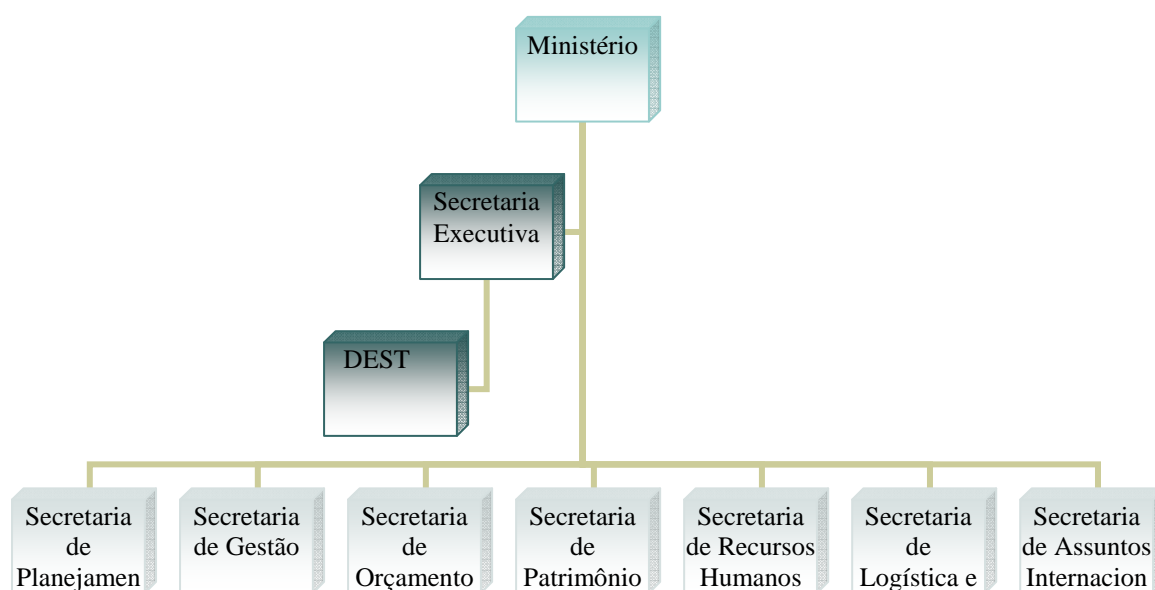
Ministério

Secretaria Executiva

DEST

Secretaria de Planejamen

Secretaria de Gestão

Secretaria de Orçamento

Secretaria de Patrimônio

Secretaria de Recursos Humanos

Secretaria de Logística e

Secretaria de Assuntos Internacion